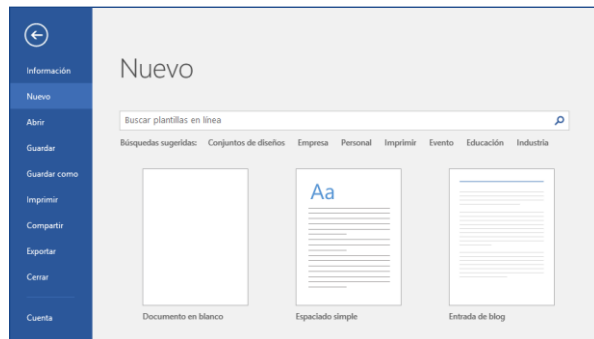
Información
Nuevo
Abrir
Guardar
Guardar como
Imprimir
Compartir
Exportar
Cerrar
Cuenta

Nuevo

Buscar plantillas en línea

Búsquedas sugeridas: Conjuntos de diseños Empresa Personal Imprimir Evento Educación Industria

Aa

Documento en blanco
Espaciado simple
Entrada de blog